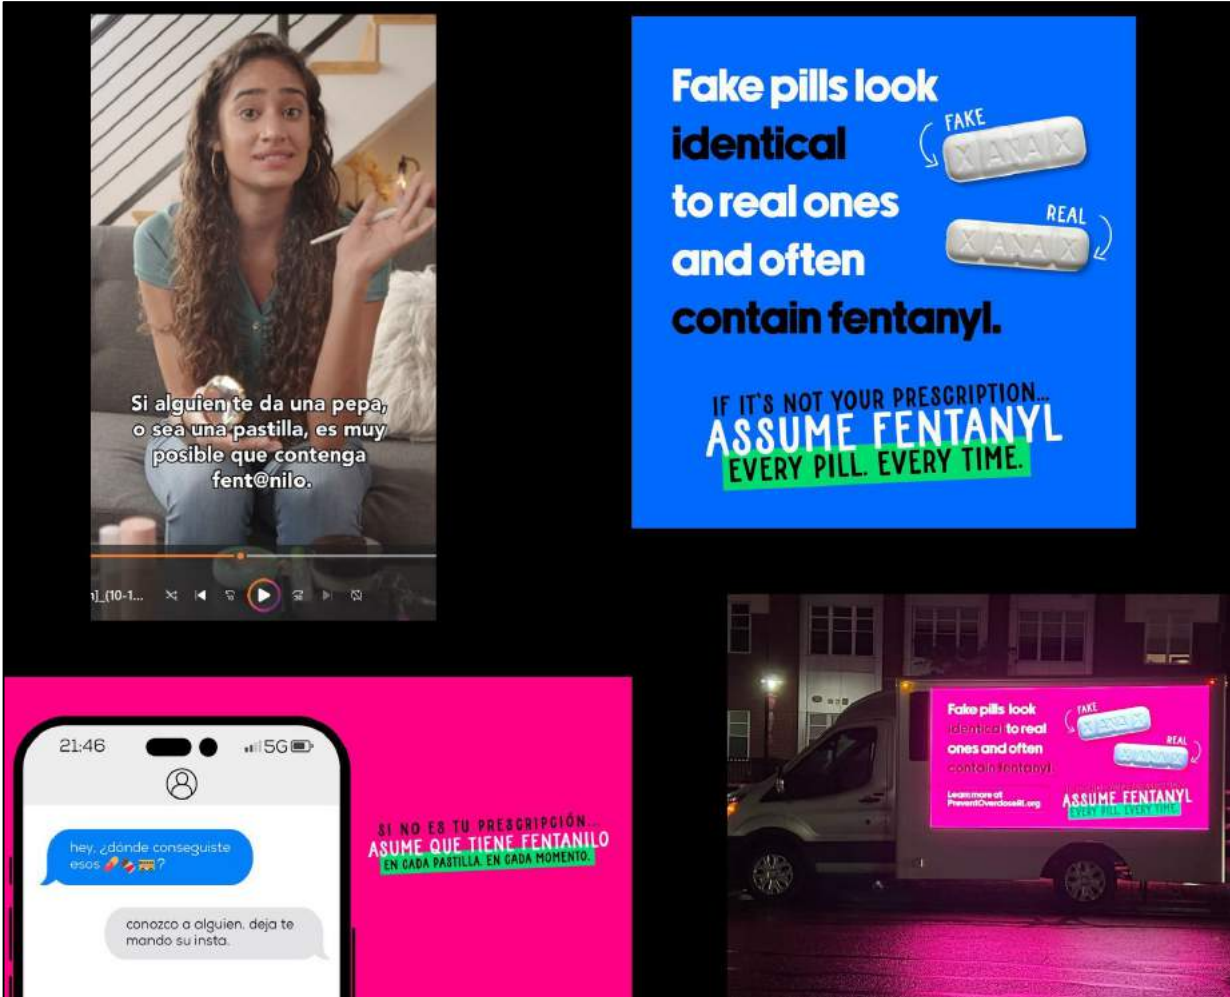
Si alguien te da una pepa, o sea una pastilla, es muy posible que contenga fent@nilo.

]_(10-1...

Fake pills look identical to real ones and often contain fentanyl.

FAKE

XANAX

REAL

XANAX

IF IT'S NOT YOUR PRESCRIPTION...
ASSUME FENTANYL
EVERY PILL. EVERY TIME.

21:46

5G

hey, ¿dónde conseguiste esos 💊💊🚌?

conozco a alguien. deja te mando su insta.

SI NO ES TU PRESCRIPCIÓN...
ASUME QUE TIENE FENTANILO
EN CADA PASTILLA. EN CADA MOMENTO.

Fake pills look identical to real ones and often contain fentanyl.

FAKE

XANAX

REAL

XANAX

Learn more at PreventOverdoseRI.org

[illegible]
ASSUME FENTANYL
EVERY PILL. EVERY TIME.